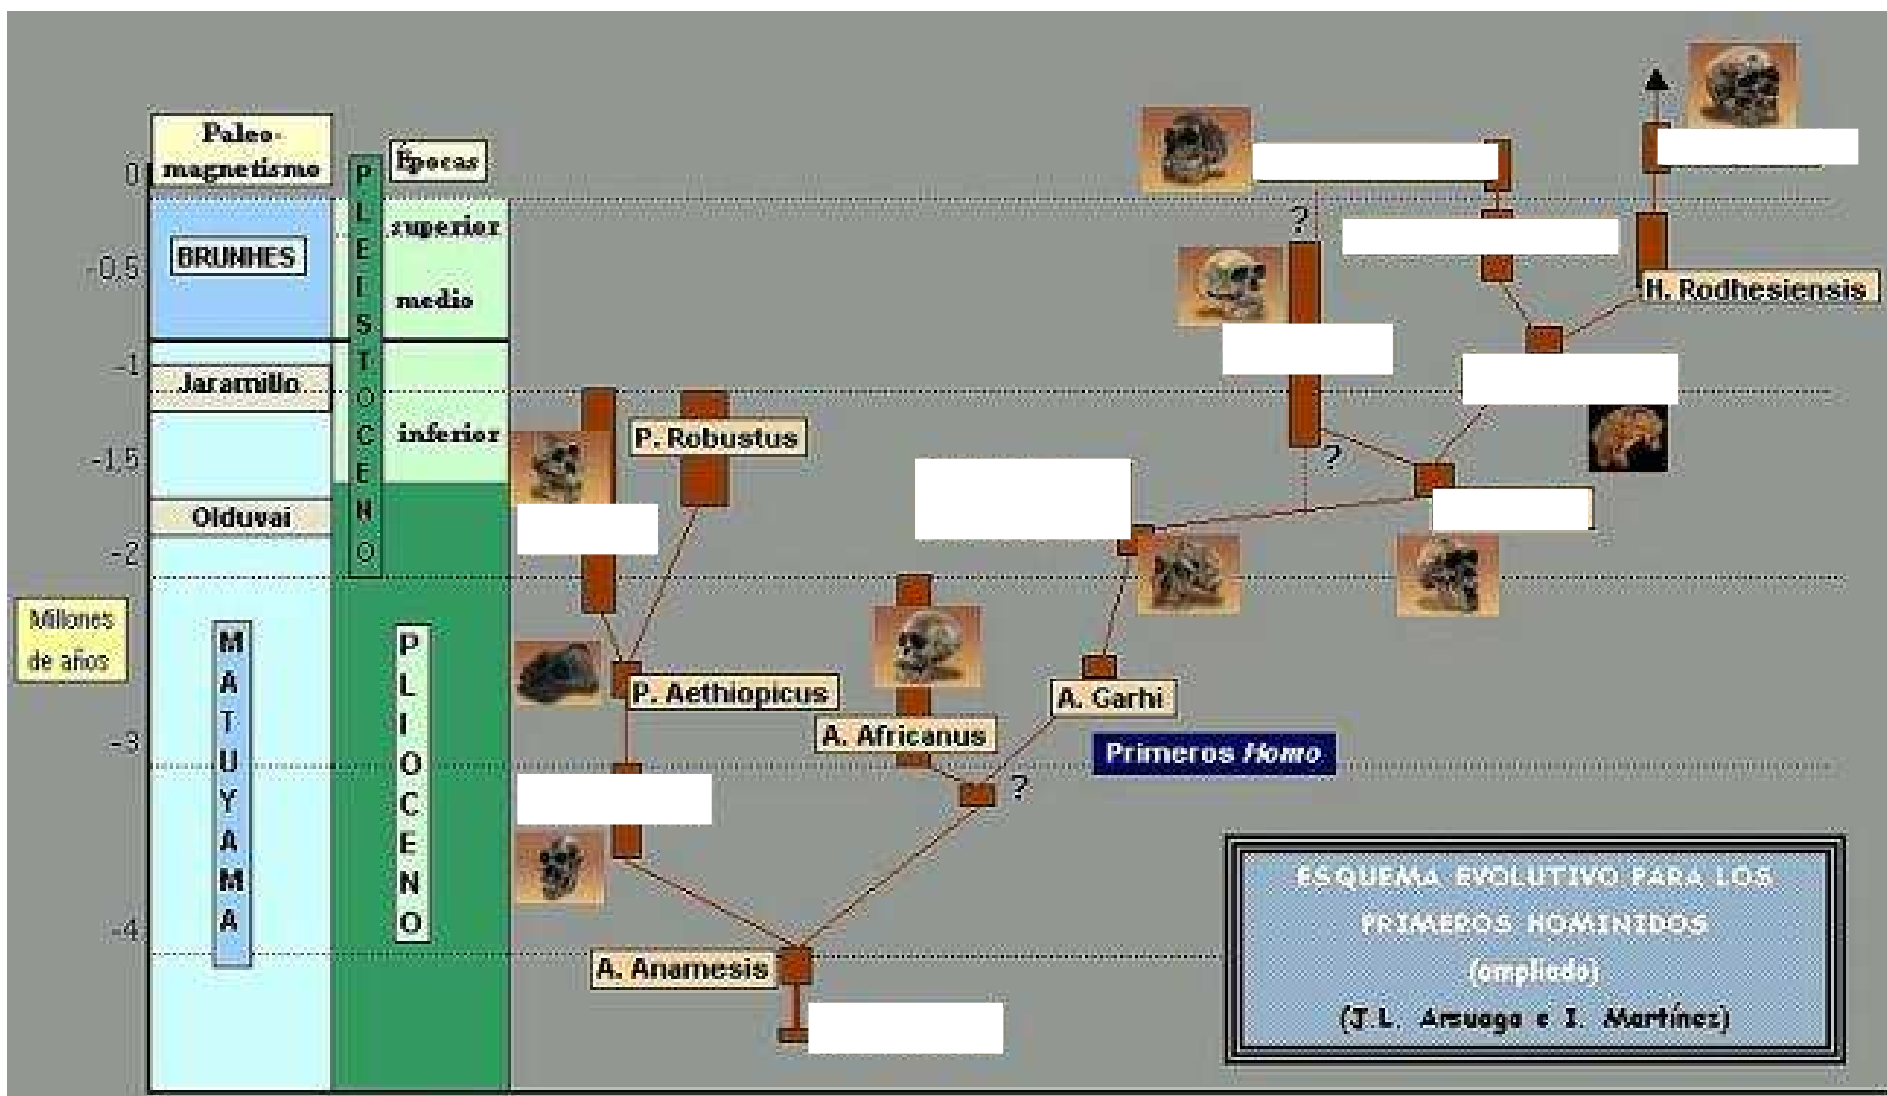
Paleomagnetismo

Épocas

0

-0.5

-1

-1.5

-2

-3

-4

Millones de años

BRUNHES

Jaramillo

Olduvai

MATUYAMA

PLEISTOCENO

superior

medio

inferior

PLIOCENO

P. Robustus

P. Aethiopicus

A. Africanus

A. Garhi

A. Anamesis

Primeros *Homo*

H. Rodhesiensis

?

?

?

ESQUEMA EVOLUTIVO PARA LOS PRIMEROS HOMINIDOS (ampliado) (J.L. Arsuaga e I. Martínez)